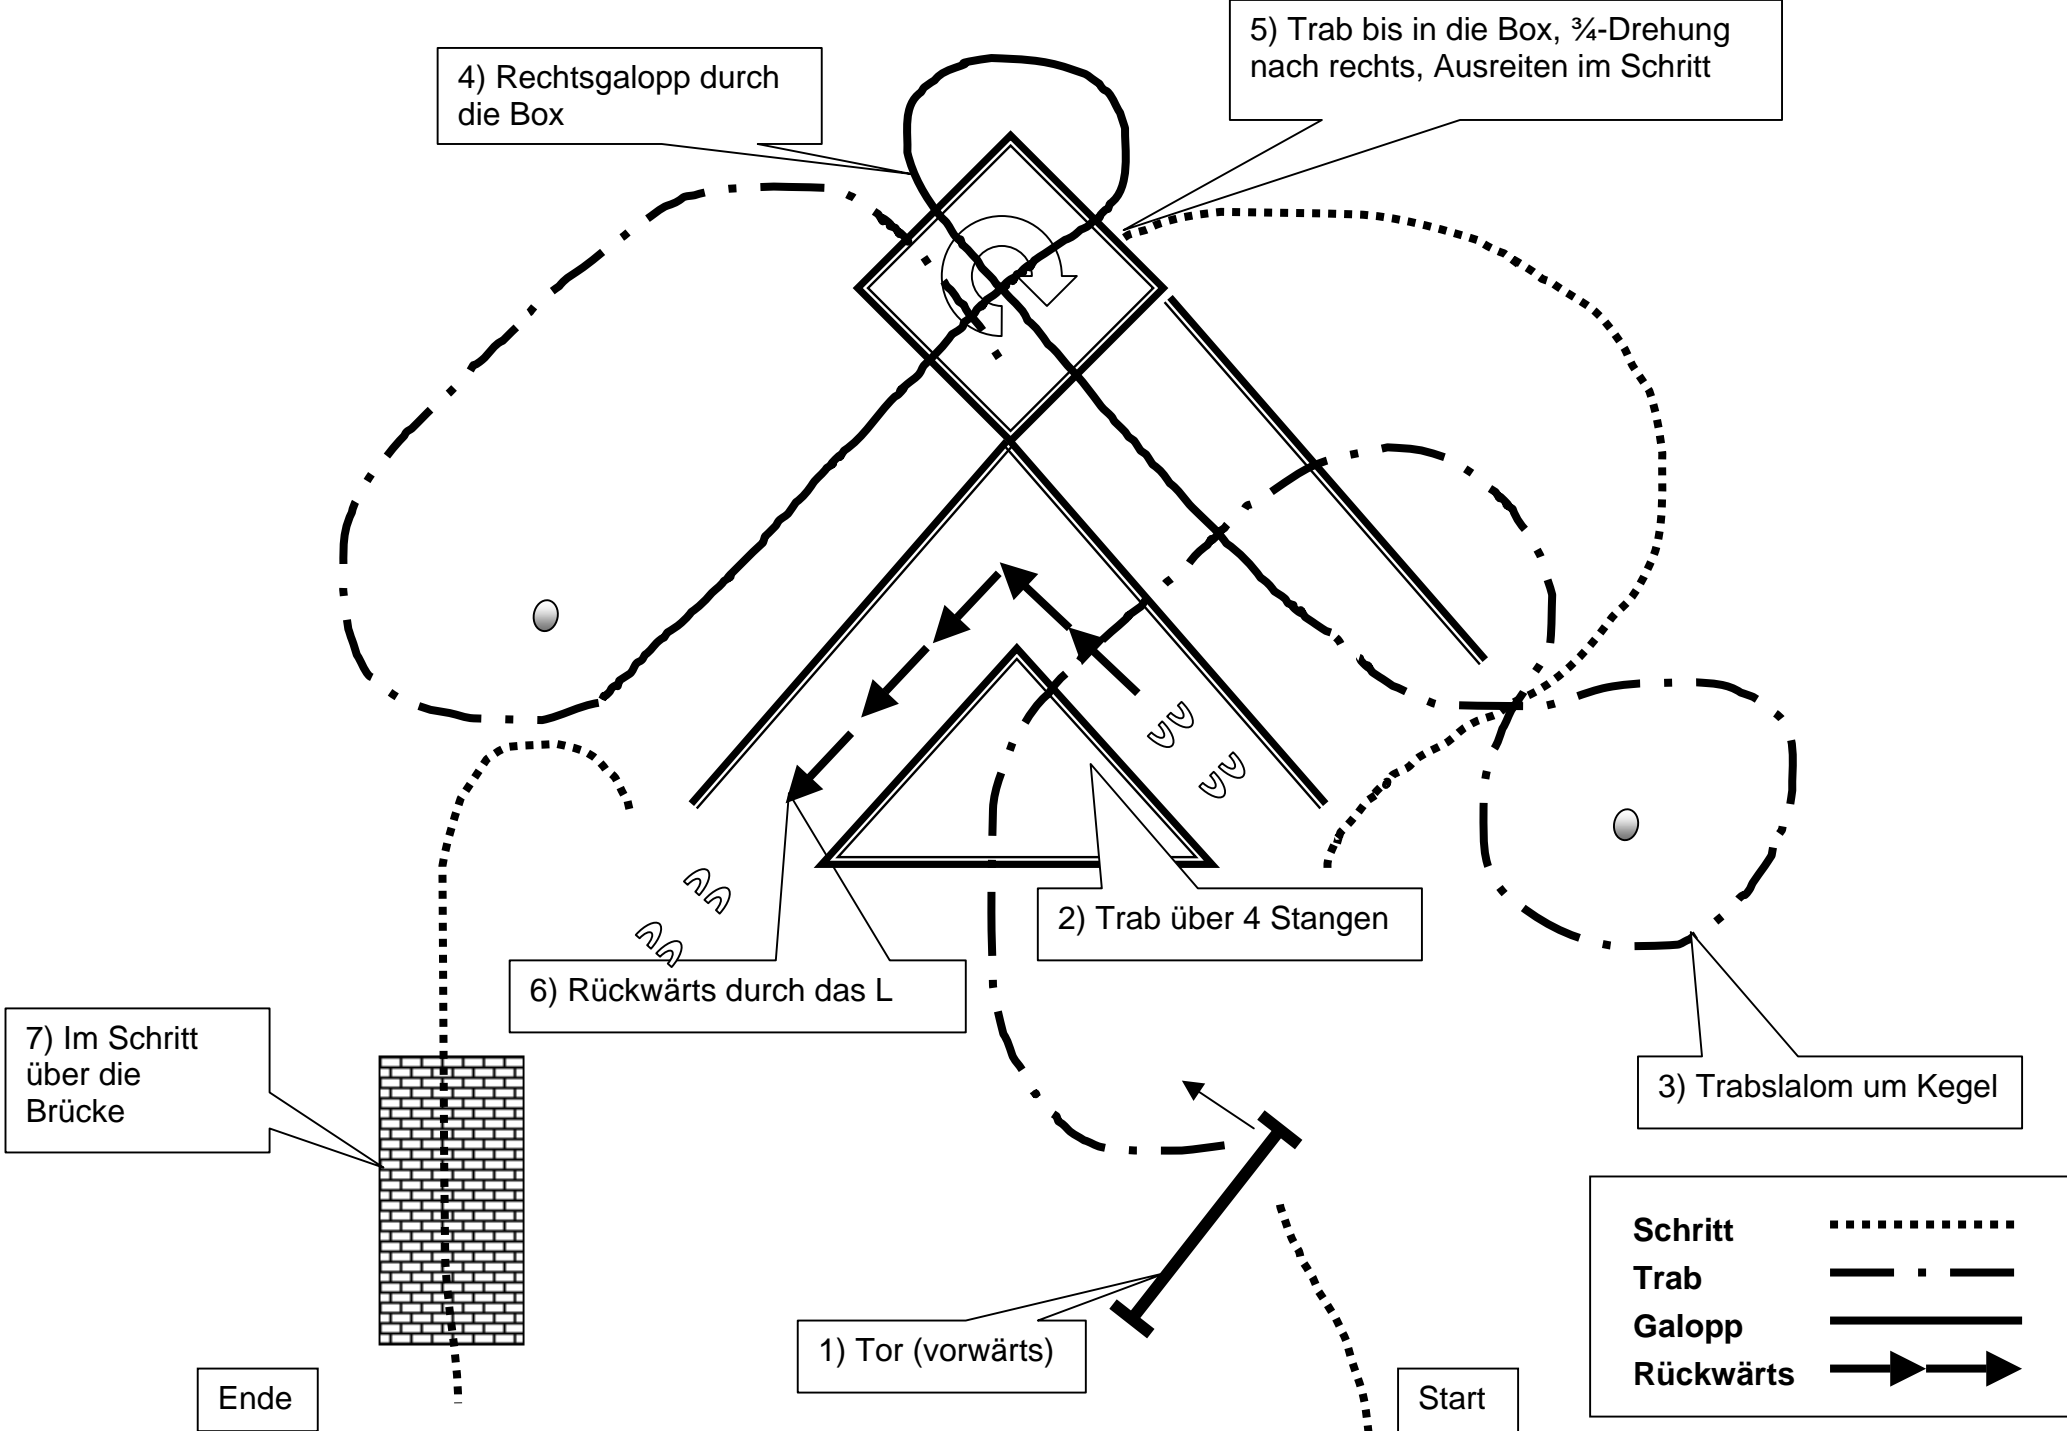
4) Rechtsgalopp durch die Box

5) Trab bis in die Box, ¾-Drehung nach rechts, Ausreiten im Schritt

2) Trab über 4 Stangen

6) Rückwärts durch das L

7) Im Schritt über die Brücke

3) Trabslalom um Kegel

1) Tor (vorwärts)

Ende

Start

| | |
|---|---|
| **Schritt** | |
| **Trab** | |
| **Galopp** | |
| **Rückwärts** | |